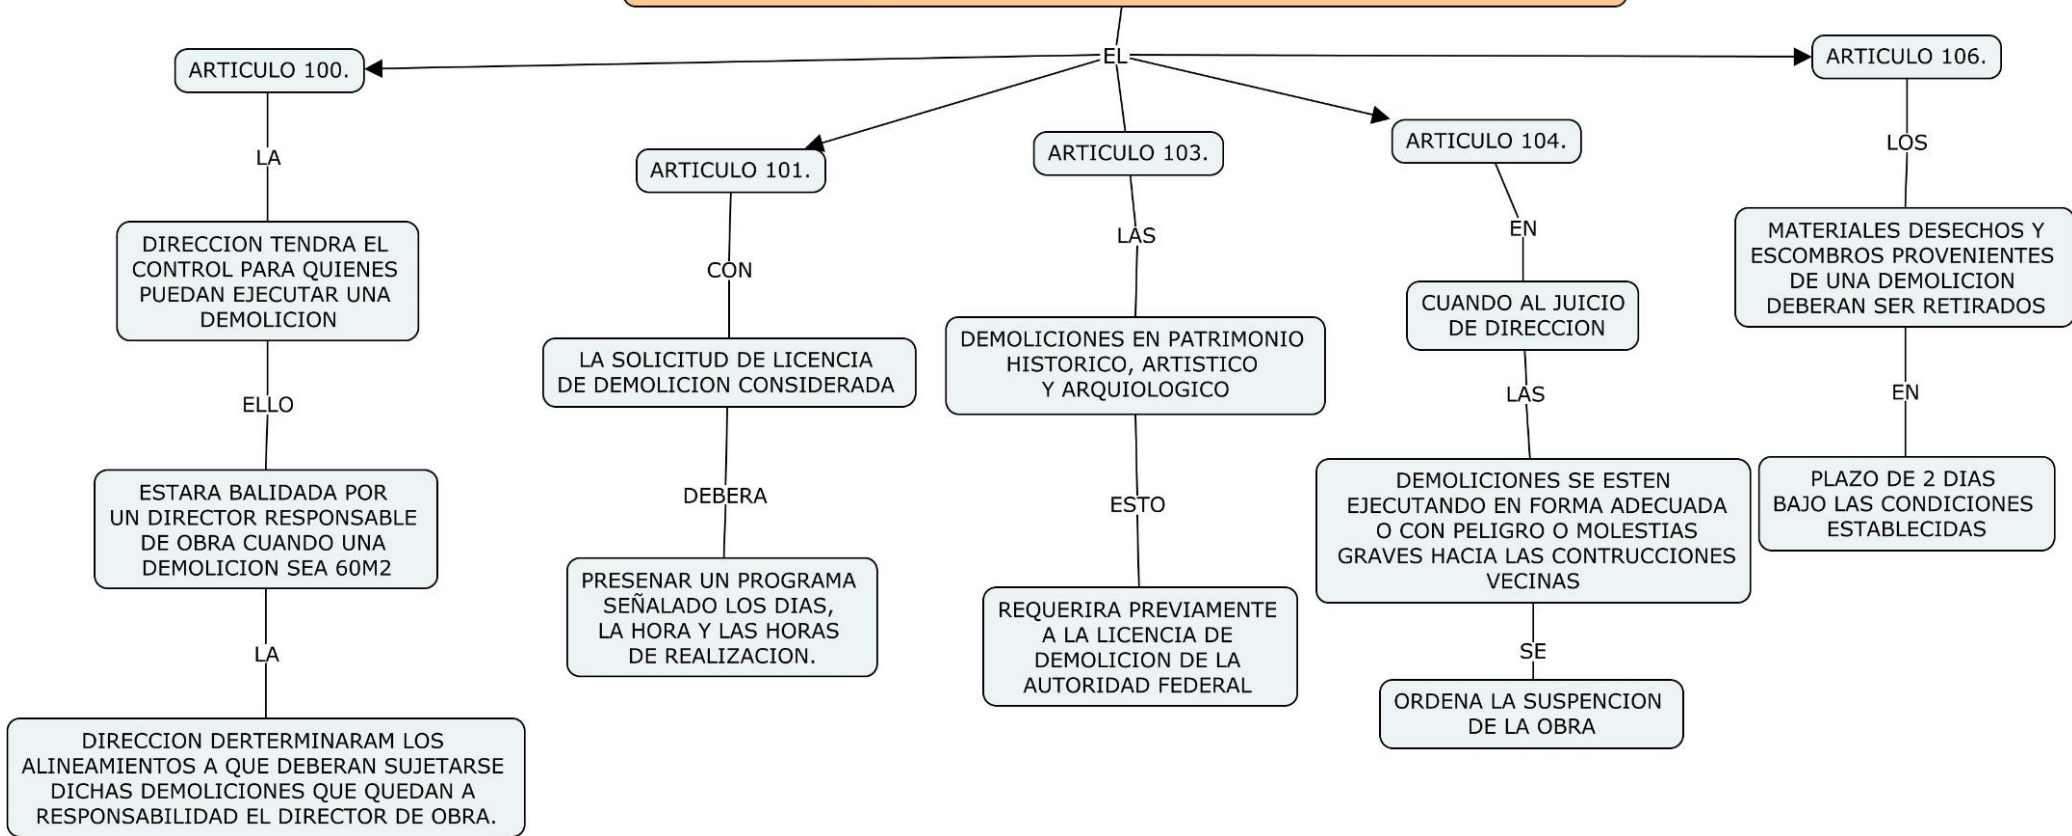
EL

ARTICULO 100.

LA

DIRECCION TENDRA EL CONTROL PARA QUIENES PUEDAN EJECUTAR UNA DEMOLICION

ELLO

ESTARA BALIDADA POR UN DIRECTOR RESPONSABLE DE OBRA CUANDO UNA DEMOLICION SEA 60M2

LA

DIRECCION DERTERMINARAM LOS ALINEAMIENTOS A QUE DEBERAN SUJETARSE DICHAS DEMOLICIONES QUE QUEDAN A RESPONSABILIDAD EL DIRECTOR DE OBRA.

ARTICULO 101.

CON

LA SOLICITUD DE LICENCIA DE DEMOLICION CONSIDERADA

DEBERA

PRESENAR UN PROGRAMA SEÑALADO LOS DIAS, LA HORA Y LAS HORAS DE REALIZACION.

ARTICULO 103.

LAS

DEMOLICIONES EN PATRIMONIO HISTORICO, ARTISTICO Y ARQUIOLOGICO

ESTO

REQUERIRA PREVIAMENTE A LA LICENCIA DE DEMOLICION DE LA AUTORIDAD FEDERAL

ARTICULO 104.

EN

CUANDO AL JUICIO DE DIRECCION

LAS

DEMOLICIONES SE ESTEN EJECUTANDO EN FORMA ADECUADA O CON PELIGRO O MOLESTIAS GRAVES HACIA LAS CONTRUCCIONES VECINAS

SE

ORDENA LA SUSPENCION DE LA OBRA

ARTICULO 106.

LOS

MATERIALES DESECHOS Y ESCOMBROS PROVENIENTES DE UNA DEMOLICION DEBERAN SER RETIRADOS

EN

PLAZO DE 2 DIAS BAJO LAS CONDICIONES ESTABLECIDAS